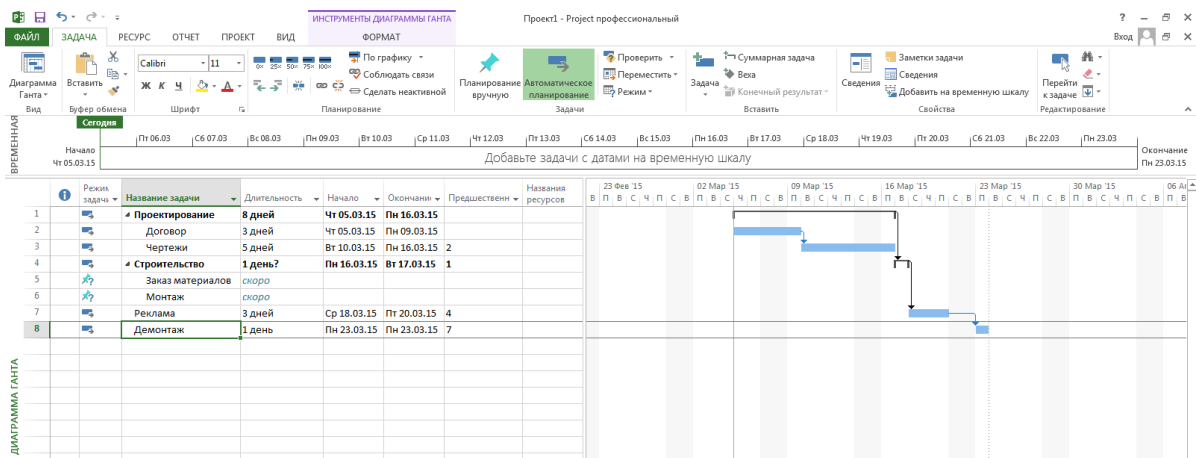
ИНСТРУМЕНТЫ ДИАГРАММЫ ГАНТА
Проект1 - Project профессиональный
? – ⧉ ✕

ФАЙЛ ЗАДАЧА РЕСУРС ОТЧЕТ ПРОЕКТ ВИД ФОРМАТ
Вход

Диаграмма Ганта
Вид
Вставить
Буфер обмена
Calibri 11
Ж К Ч
Шрифт
0% 25% 50% 75% 100%
По графику
Соблюдать связи
Сделать неактивной
Планирование
Планирование вручную
Автоматическое планирование
Проверить
Переместить
Режим
Задачи
Задача
Суммарная задача
Веха
Конечный результат
Вставить
Сведения
Заметки задачи
Сведения
Добавить на временную шкалу
Свойства
Перейти к задаче
Редактирование

ВРЕМЕННАЯ
Сегодня
Пт 06.03 | Сб 07.03 | Вс 08.03 | Пн 09.03 | Вт 10.03 | Ср 11.03 | Чт 12.03 | Пт 13.03 | Сб 14.03 | Вс 15.03 | Пн 16.03 | Вт 17.03 | Ср 18.03 | Чт 19.03 | Пт 20.03 | Сб 21.03 | Вс 22.03 | Пн 23.03
Начало
Чт 05.03.15
Добавьте задачи с датами на временную шкалу
Окончание
Пн 23.03.15

| | | Режим задачи | Название задачи | Длительность | Начало | Окончание | Предшественн | Названия ресурсов |
|---|---|---|---|---|---|---|---|---|
| 1 | | | Проектирование | 8 дней | Чт 05.03.15 | Пн 16.03.15 | | |
| 2 | | | Договор | 3 дней | Чт 05.03.15 | Пн 09.03.15 | | |
| 3 | | | Чертежи | 5 дней | Вт 10.03.15 | Пн 16.03.15 | 2 | |
| 4 | | | Строительство | 1 день? | Пн 16.03.15 | Вт 17.03.15 | 1 | |
| 5 | | | Заказ материалов | скоро | | | | |
| 6 | | | Монтаж | скоро | | | | |
| 7 | | | Реклама | 3 дней | Ср 18.03.15 | Пт 20.03.15 | 4 | |
| 8 | | | Демонтаж | 1 день | Пн 23.03.15 | Пн 23.03.15 | 7 | |

23 Фев '15 | 02 Мар '15 | 09 Мар '15 | 16 Мар '15 | 23 Мар '15 | 30 Мар '15 | 06 А
В П В С Ч П С В П В С Ч П С В П В С Ч П С В П В С Ч П С В П В С Ч П С В П В С Ч П С В П В

ДИАГРАММА ГАНТА